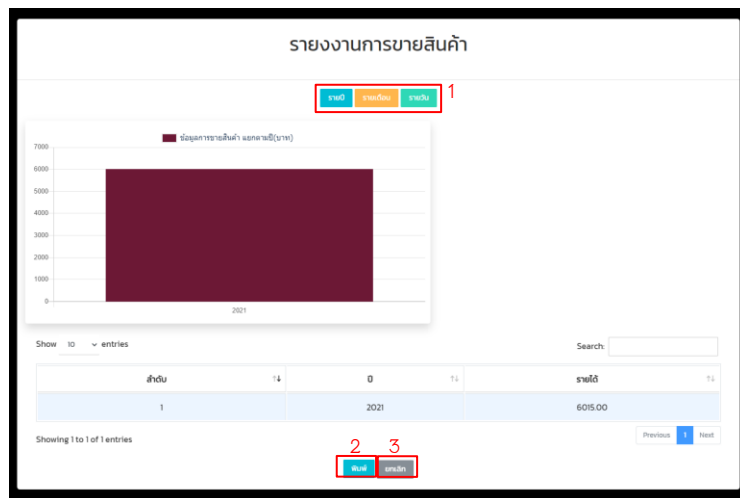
รายงานการขายสินค้า

รายปี รายเดือน รายวัน 1

ข้อมูลการขายสินค้า แยกตามปี(บาท)

7000
6000
5000
4000
3000
2000
1000
0

2021

Show 10 entries

Search:

| ลำดับ | ปี | รายได้ |
|---|---|---|
| 1 | 2021 | 6015.00 |

Showing 1 to 1 of 1 entries

Previous 1 Next

2 3

พิมพ์ ยกเลิก